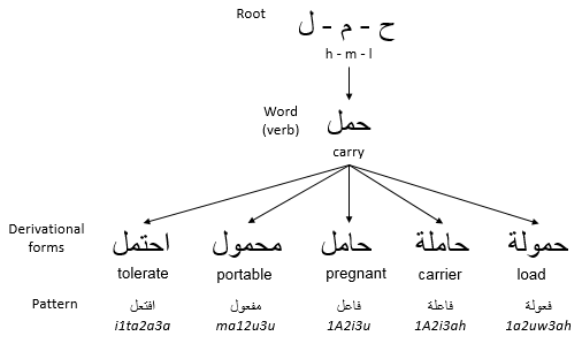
Root
ح - م - ل
h - m - l

Word (verb)
حمل
carry

Derivational forms

| احتمل | محمول | حامل | حاملة | حمولة |
|---|---|---|---|---|
| tolerate | portable | pregnant | carrier | load |

Pattern

| افتعل | مفعول | فاعل | فاعلة | فعولة |
|---|---|---|---|---|
| i1ta2a3a | ma12u3u | 1A2i3u | 1A2i3ah | 1a2uw3ah |